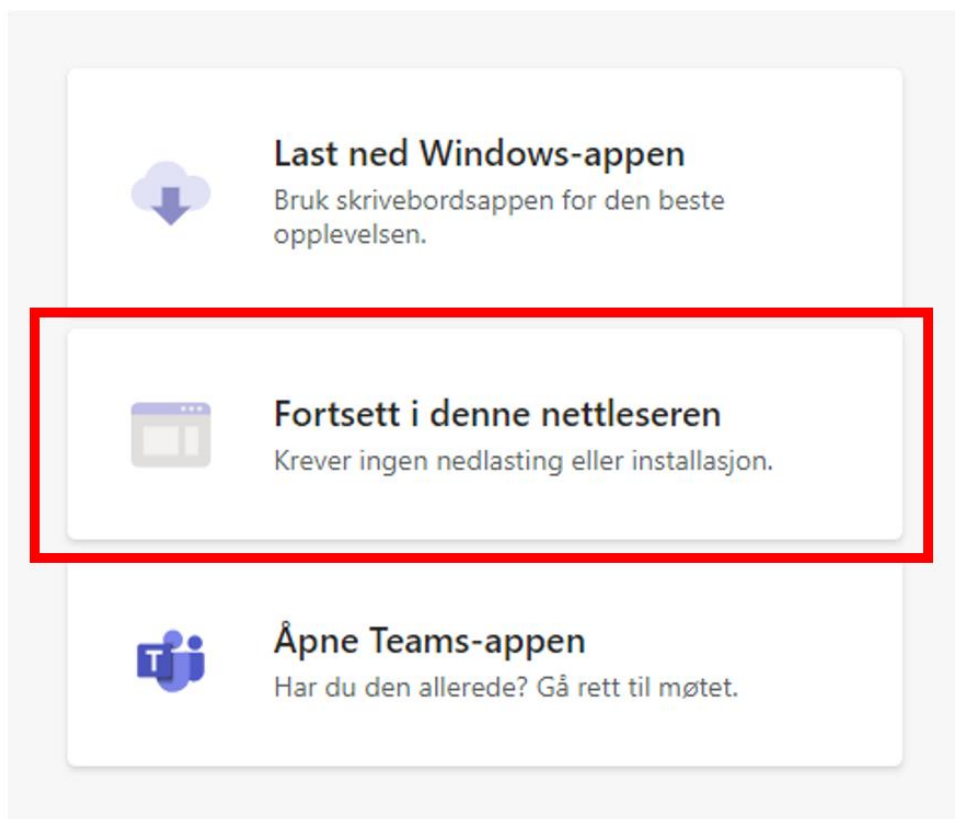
Last ned Windows-appen
Bruk skrivebordsappen for den beste opplevelsen.

Fortsett i denne nettleseren
Krever ingen nedlasting eller installasjon.

Åpne Teams-appen
Har du den allerede? Gå rett til møtet.